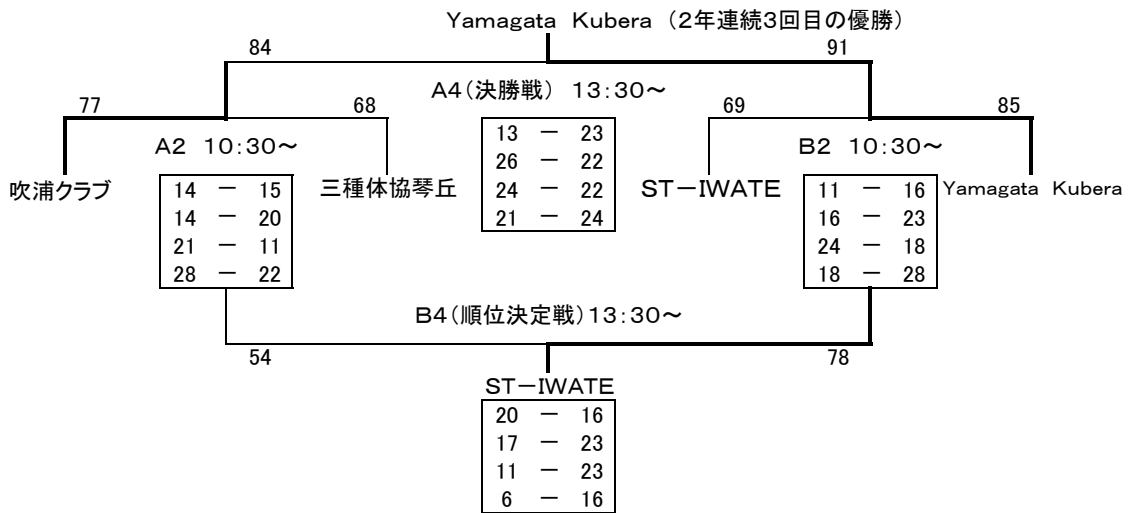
Yamagata Kubera（2年連続3回目の優勝）

84

91

A4（決勝戦） 13:30～

| 13 | ー | 23 |
|---|---|---|
| 26 | ー | 22 |
| 24 | ー | 22 |
| 21 | ー | 24 |

77

68

A2 10:30～

吹浦クラブ

| 14 | ー | 15 |
|---|---|---|
| 14 | ー | 20 |
| 21 | ー | 11 |
| 28 | ー | 22 |

三種体協琴丘

69

85

B2 10:30～

ST－IWATE

| 11 | ー | 16 |
|---|---|---|
| 16 | ー | 23 |
| 24 | ー | 18 |
| 18 | ー | 28 |

Yamagata Kubera

B4（順位決定戦）13:30～

54

78

ST－IWATE

| 20 | ー | 16 |
|---|---|---|
| 17 | ー | 23 |
| 11 | ー | 23 |
| 6 | ー | 16 |